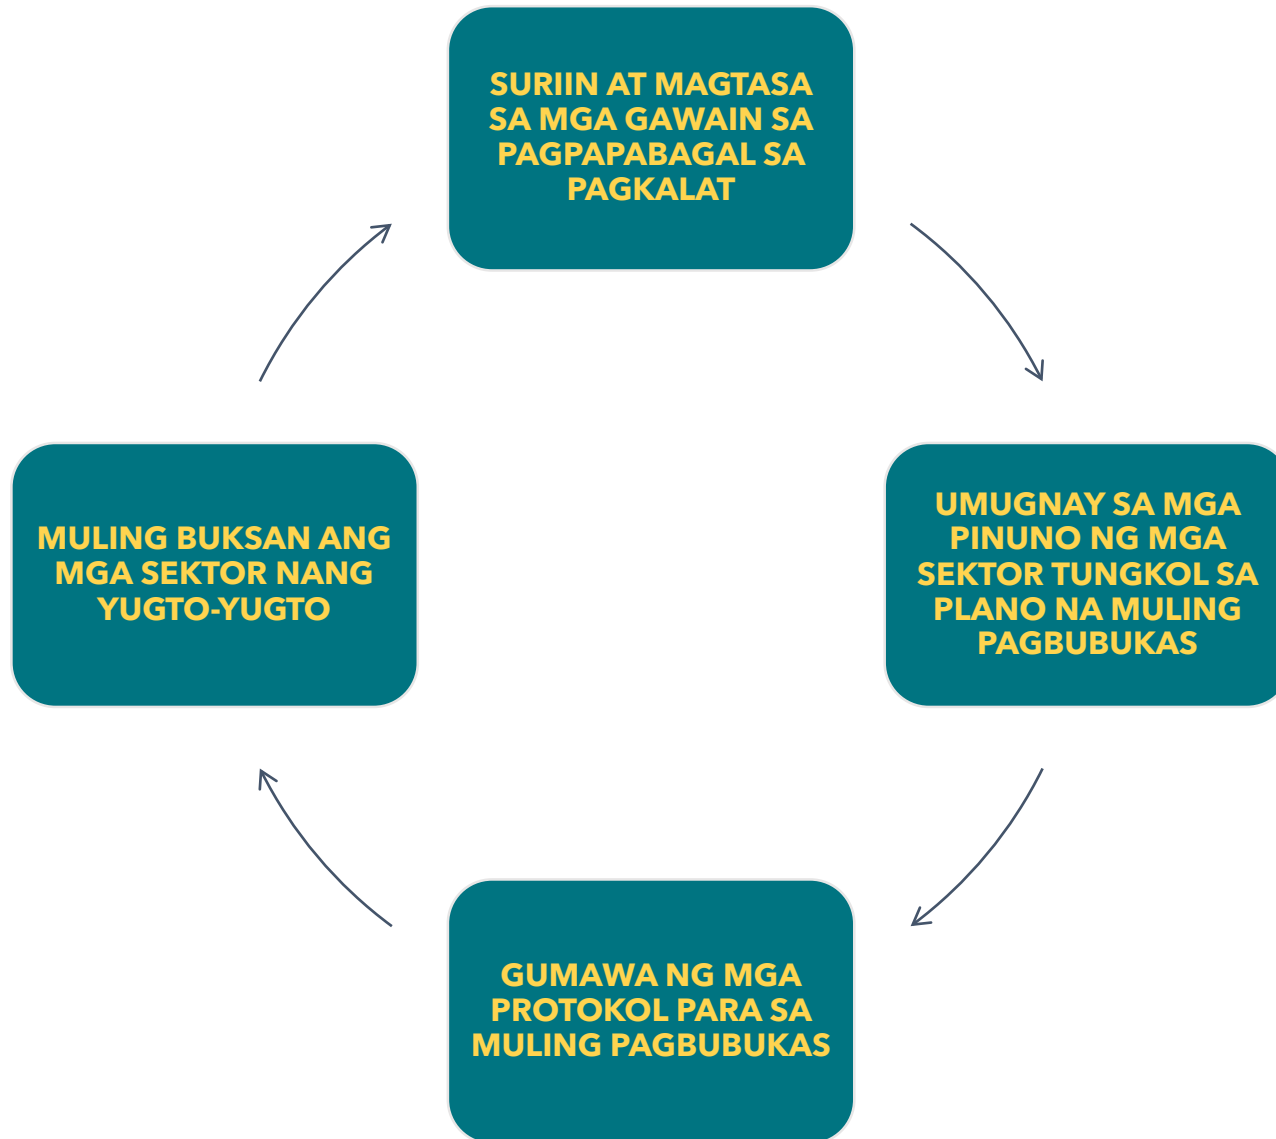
SURIIN AT MAGTASA SA MGA GAWAIN SA PAGPAPABAGAL SA PAGKALAT

UMUGNAY SA MGA PINUNO NG MGA SEKTOR TUNGKOL SA PLANO NA MULING PAGBUBUKAS

GUMAWA NG MGA PROTOKOL PARA SA MULING PAGBUBUKAS

MULING BUKSAN ANG MGA SEKTOR NANG YUGTO-YUGTO